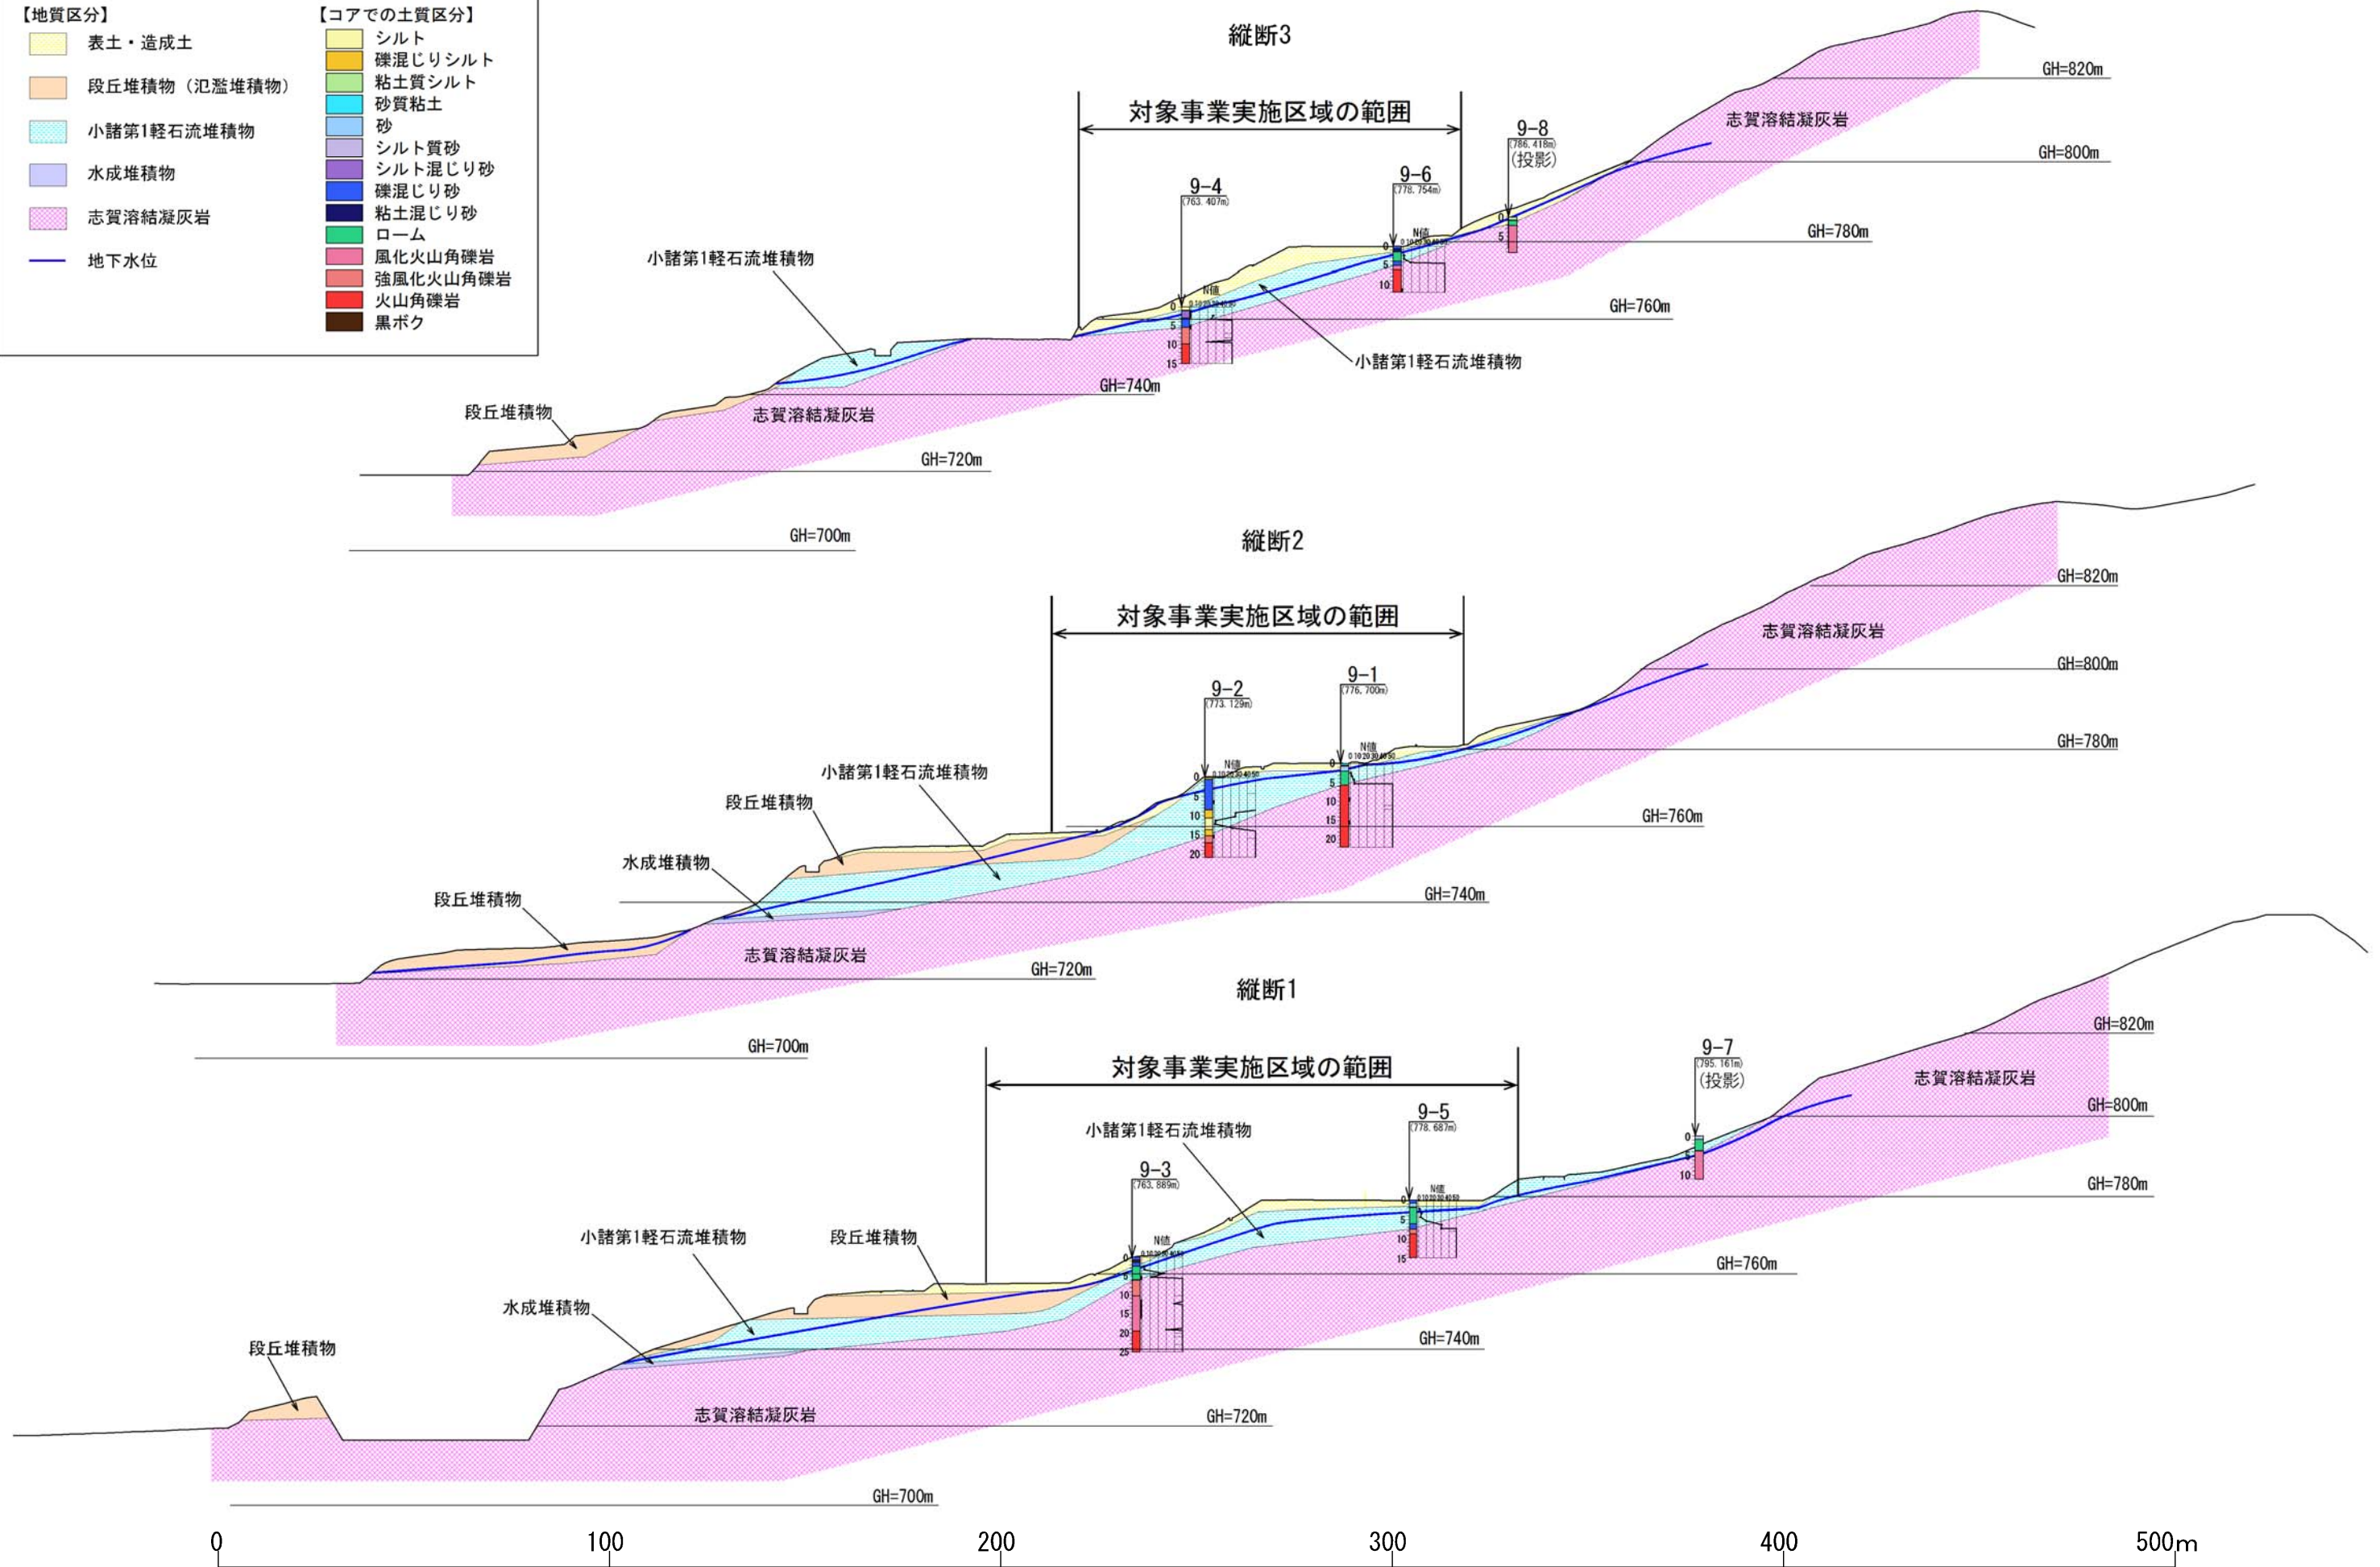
【地質区分】
表土・造成土
段丘堆積物（氾濫堆積物）
小諸第1軽石流堆積物
水成堆積物
志賀溶結凝灰岩
地下水位

【コアでの土質区分】
シルト
礫混じりシルト
粘土質シルト
砂質粘土
砂
シルト質砂
シルト混じり砂
礫混じり砂
粘土混じり砂
ローム
風化火山角礫岩
強風化火山角礫岩
火山角礫岩
黒ボク

縦断3
対象事業実施区域の範囲
9-4 (763.407m)
9-6 (778.754m)
9-8 (786.418m) (投影)
GH=820m
GH=800m
GH=780m
GH=760m
GH=740m
GH=720m
GH=700m
志賀溶結凝灰岩
小諸第1軽石流堆積物
小諸第1軽石流堆積物
段丘堆積物
志賀溶結凝灰岩
N値

縦断2
対象事業実施区域の範囲
9-2 (773.129m)
9-1 (776.700m)
GH=820m
GH=800m
GH=780m
GH=760m
GH=740m
GH=720m
GH=700m
志賀溶結凝灰岩
小諸第1軽石流堆積物
段丘堆積物
水成堆積物
段丘堆積物
志賀溶結凝灰岩
N値

縦断1
対象事業実施区域の範囲
9-7 (795.161m) (投影)
9-5 (778.687m)
9-3 (763.889m)
GH=820m
GH=800m
GH=780m
GH=760m
GH=740m
GH=720m
GH=700m
志賀溶結凝灰岩
小諸第1軽石流堆積物
小諸第1軽石流堆積物
段丘堆積物
水成堆積物
段丘堆積物
志賀溶結凝灰岩
N値

0 100 200 300 400 500m